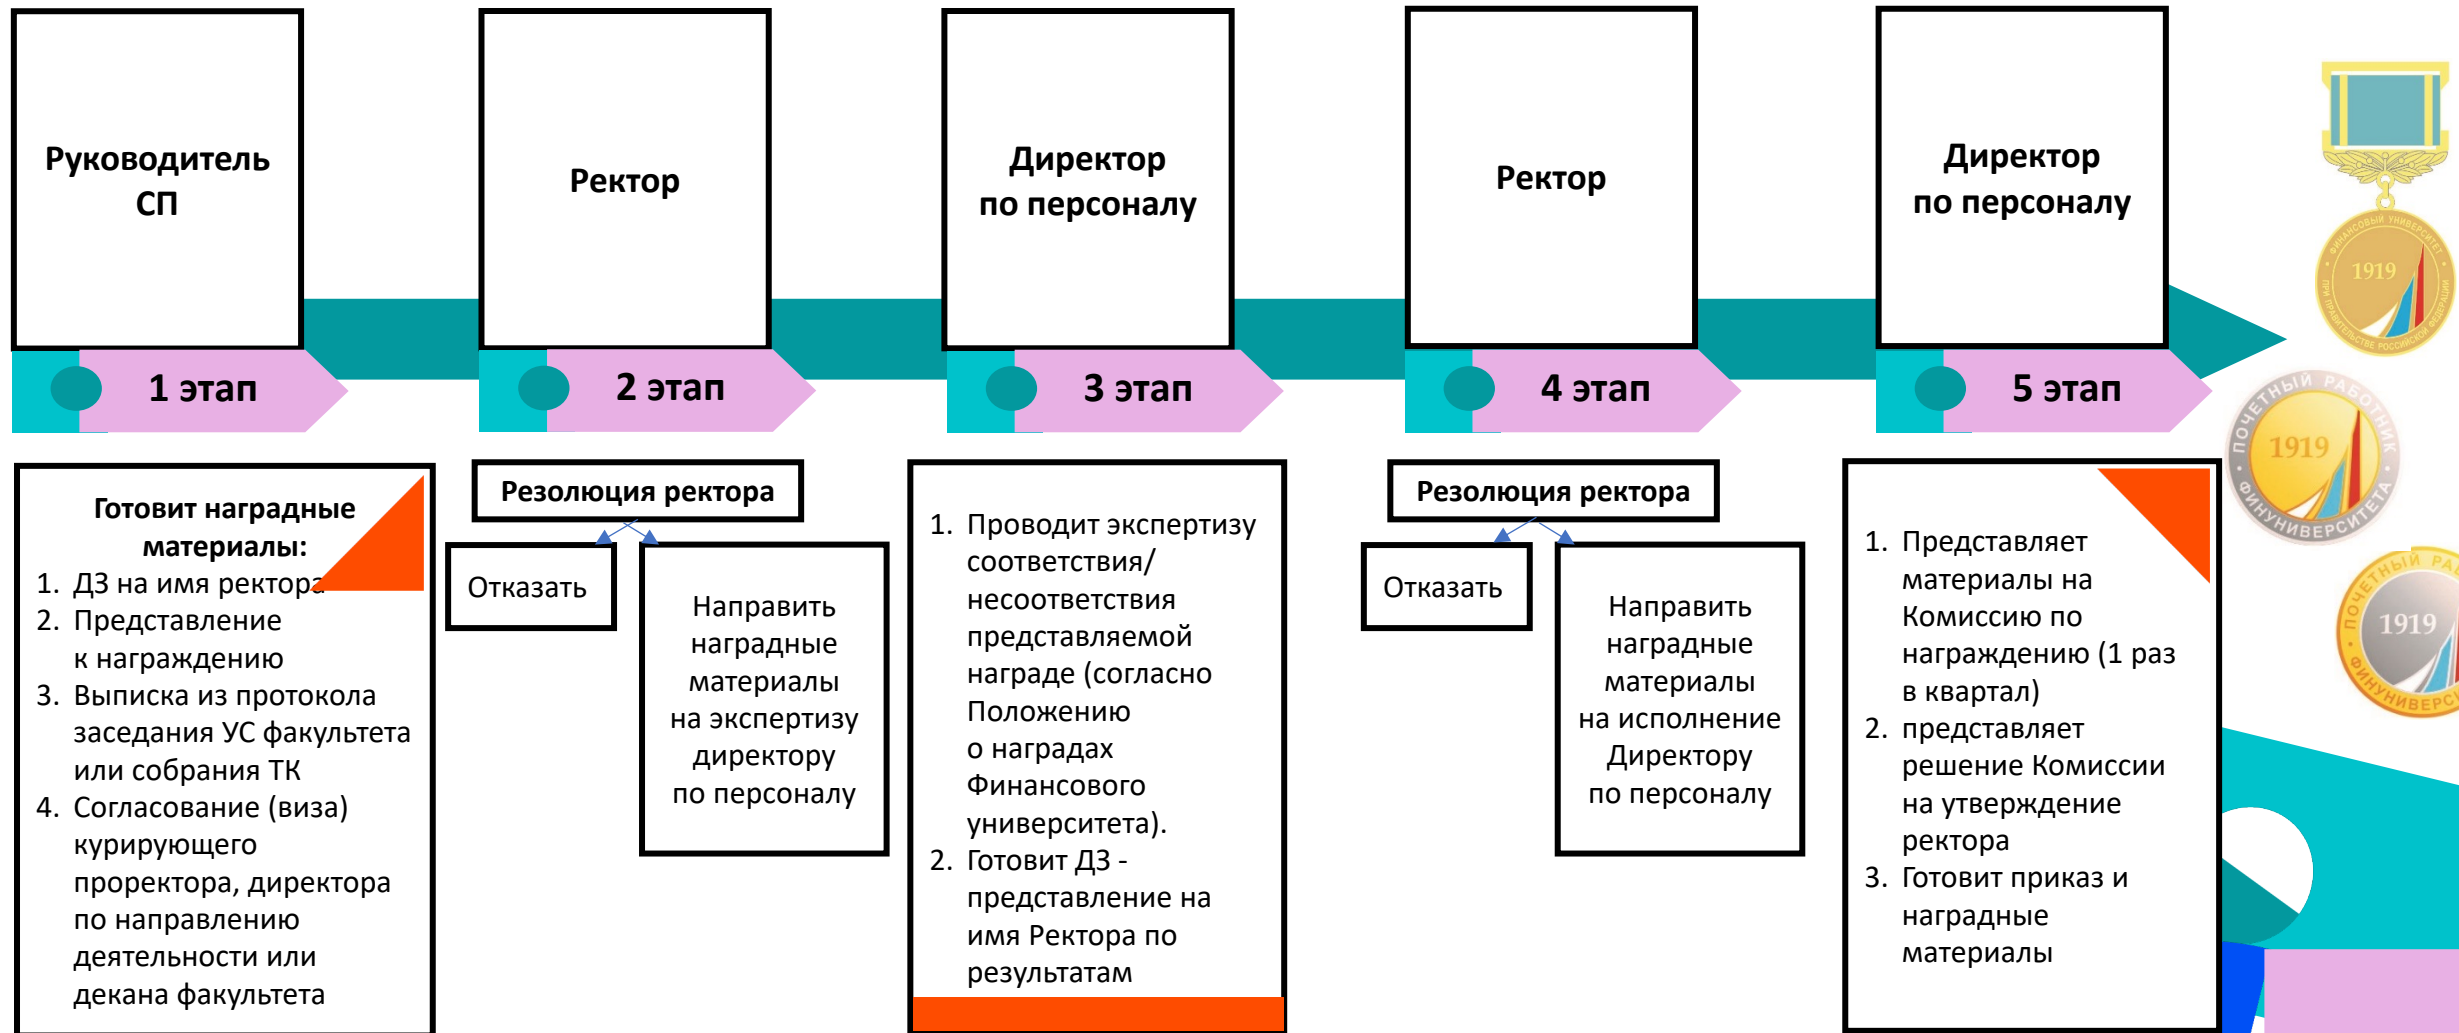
Руководитель СП

Ректор

Директор по персоналу

Ректор

Директор по персоналу

1 этап

2 этап

3 этап

4 этап

5 этап

Готовит наградные материалы:
1. ДЗ на имя ректора
2. Представление к награждению
3. Выписка из протокола заседания УС факультета или собрания ТК
4. Согласование (виза) курирующего проректора, директора по направлению деятельности или декана факультета

Резолюция ректора

Отказать

Направить наградные материалы на экспертизу директору по персоналу

1. Проводит экспертизу соответствия/несоответствия представляемой награде (согласно Положению о наградах Финансового университета).
2. Готовит ДЗ - представление на имя Ректора по результатам

Резолюция ректора

Отказать

Направить наградные материалы на исполнение Директору по персоналу

1. Представляет материалы на Комиссию по награждению (1 раз в квартал)
2. представляет решение Комиссии на утверждение ректора
3. Готовит приказ и наградные материалы

1919
1919
1919